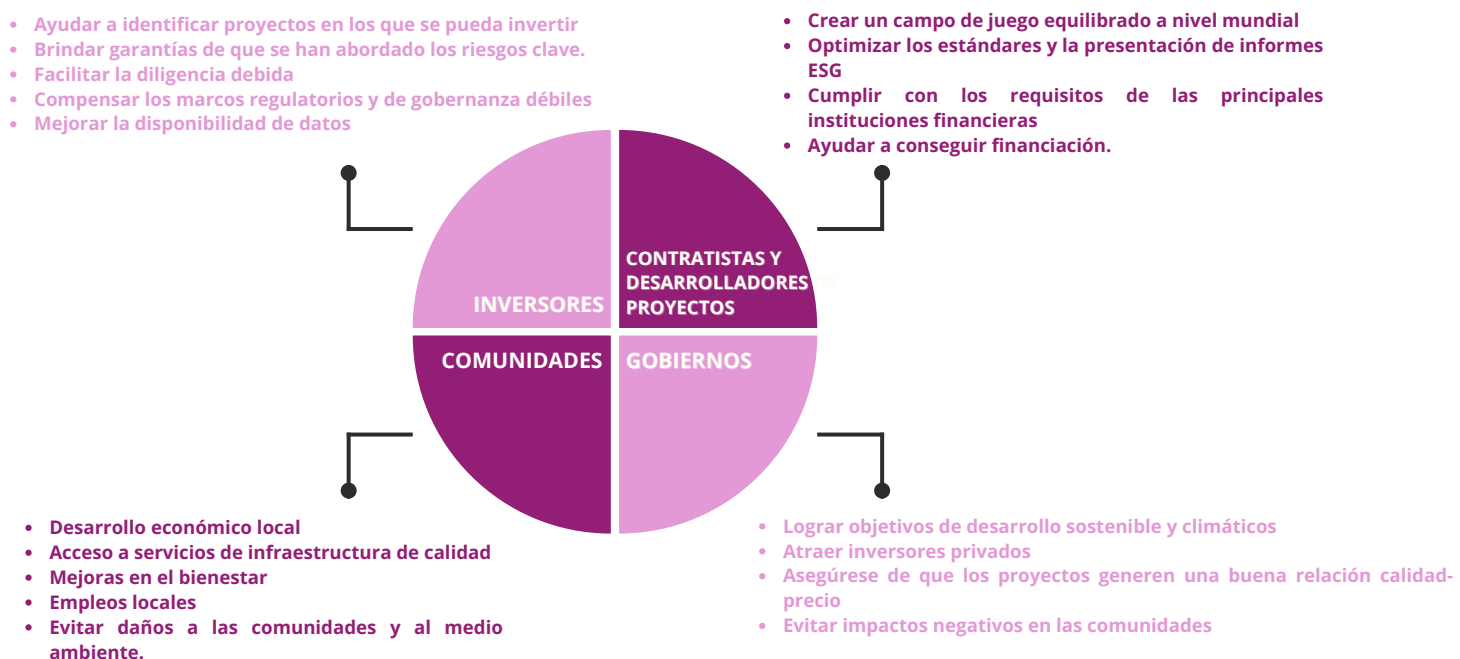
- Ayudar a identificar proyectos en los que se pueda invertir
- Brindar garantías de que se han abordado los riesgos clave.
- Facilitar la diligencia debida
- Compensar los marcos regulatorios y de gobernanza débiles
- Mejorar la disponibilidad de datos

- Crear un campo de juego equilibrado a nivel mundial
- Optimizar los estándares y la presentación de informes ESG
- Cumplir con los requisitos de las principales instituciones financieras
- Ayudar a conseguir financiación.

INVERSORES

CONTRATISTAS Y DESARROLLADORES PROYECTOS

COMUNIDADES

GOBIERNOS

- Desarrollo económico local
- Acceso a servicios de infraestructura de calidad
- Mejoras en el bienestar
- Empleos locales
- Evitar daños a las comunidades y al medio ambiente.

- Lograr objetivos de desarrollo sostenible y climáticos
- Atraer inversores privados
- Asegúrese de que los proyectos generen una buena relación calidad-precio
- Evitar impactos negativos en las comunidades